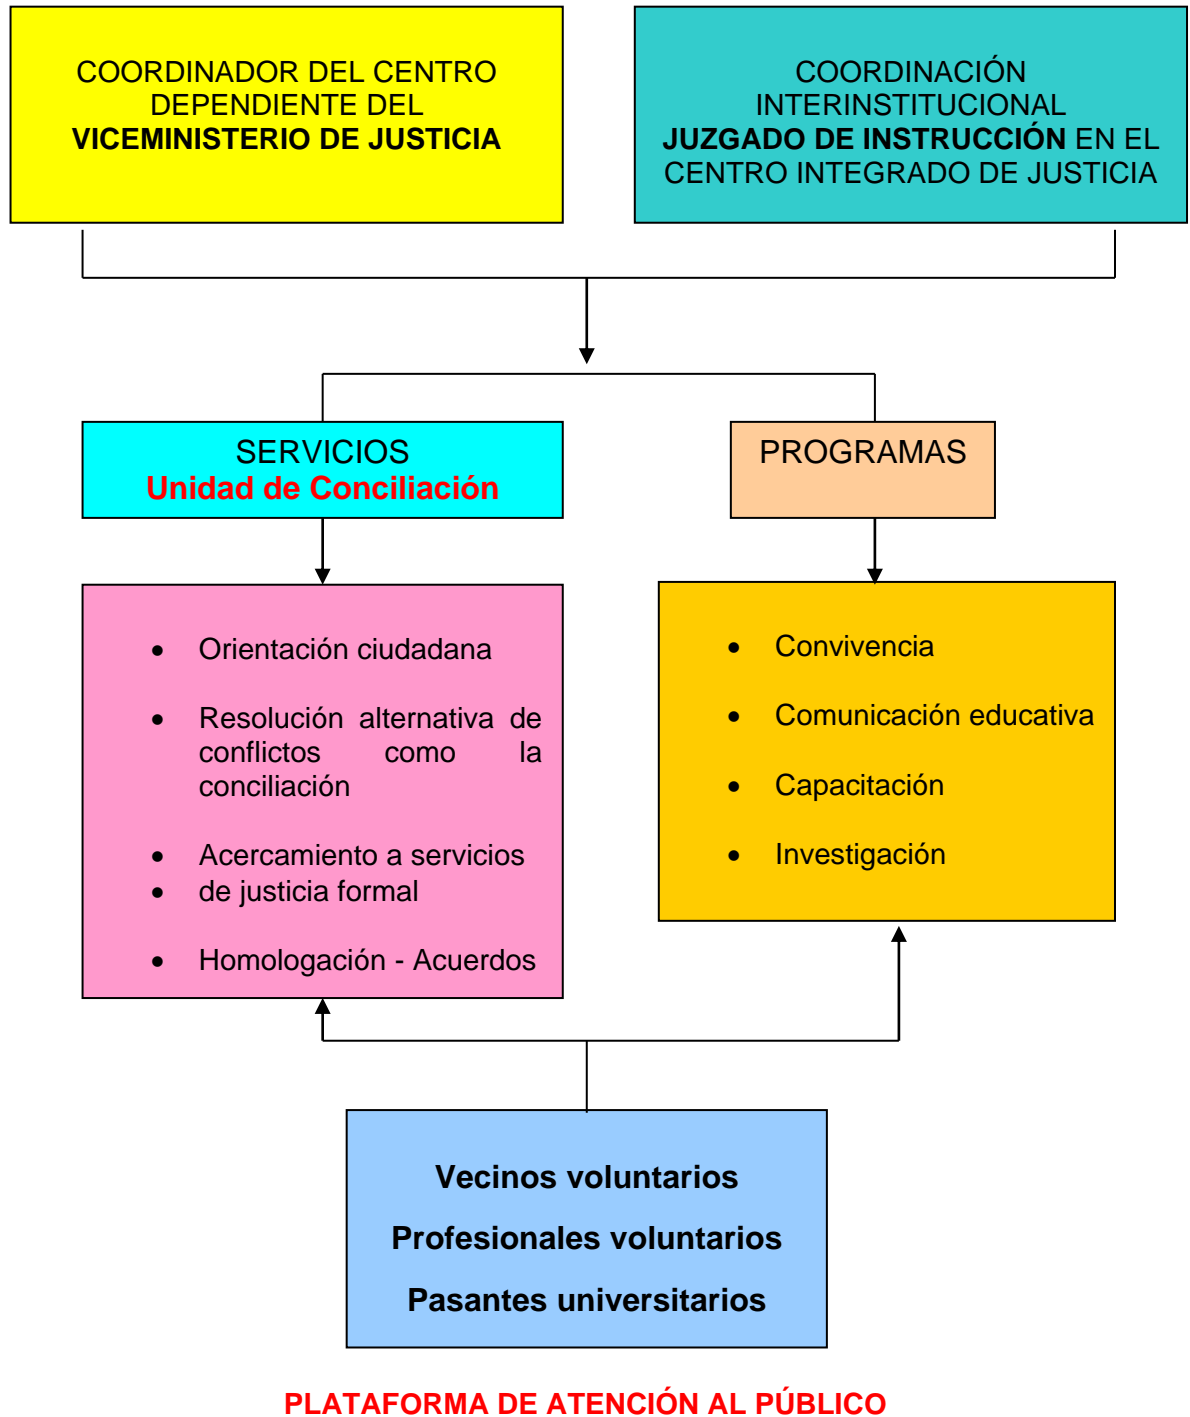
COORDINADOR DEL CENTRO DEPENDIENTE DEL VICEMINISTERIO DE JUSTICIA

COORDINACIÓN INTERINSTITUCIONAL JUZGADO DE INSTRUCCIÓN EN EL CENTRO INTEGRADO DE JUSTICIA

SERVICIOS
Unidad de Conciliación

PROGRAMAS

- Orientación ciudadana
- Resolución alternativa de conflictos como la conciliación
- Acercamiento a servicios
- de justicia formal
- Homologación - Acuerdos

- Convivencia
- Comunicación educativa
- Capacitación
- Investigación

Vecinos voluntarios
Profesionales voluntarios
Pasantes universitarios

PLATAFORMA DE ATENCIÓN AL PÚBLICO